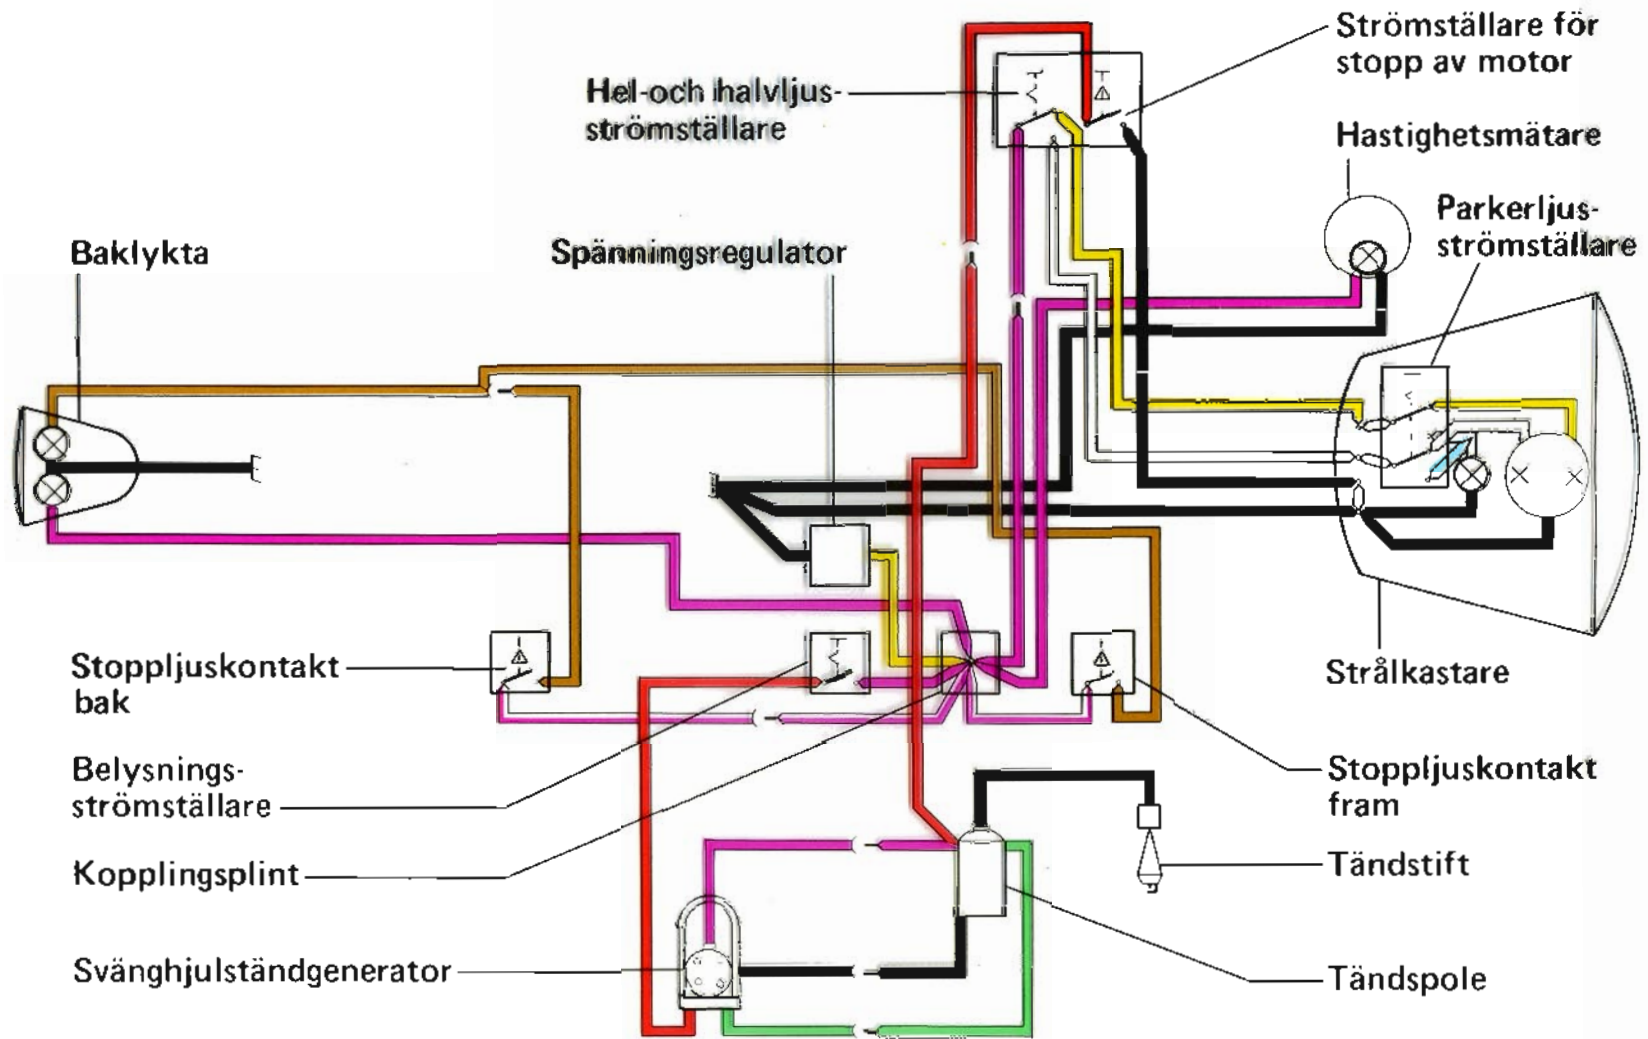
Strömställare för stopp av motor

Hel-och halvljus-strömställare

Hastighetsmätare

Parkerljus-strömställare

Baklykta

Spänningsregulator

Stoppljuskontakt bak

Strålkastare

Belysnings-strömställare

Stoppljuskontakt fram

Kopplingsplint

Tändstift

Svänghjulständgenerator

Tändspole